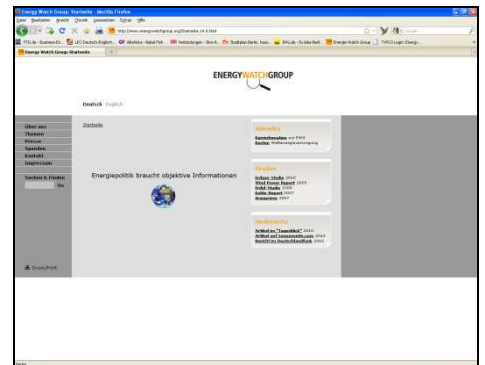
Energy Watch Group: Startseite - Mozilla Firefox

Datei Bearbeiten Ansicht Chronik Lesezeichen Extras Hilfe

Energy Watch Group: Startseite

ENERGYWATCHGROUP

Deutsch English

Über uns
Themen
Presse
Spenden
Kontakt
Impressum

Suchen & Finden
Go

Startseite

Energiepolitik braucht objektive Informationen

Aktuelles
Kurzmeldungen aus 2009
Kritik: Weltenergieversorgung

Studien
Erdgas-Studie 2009
Wind Power Report 2009
Solar-Studie 2009
Kohle-Report 2007
Uranstudie 2007

Medienecho
Artikel in "Tagesblick" 2010
Artikel auf Greenpeace.com 2010
Bericht im Deutschlandfunk 2010

Druckformat